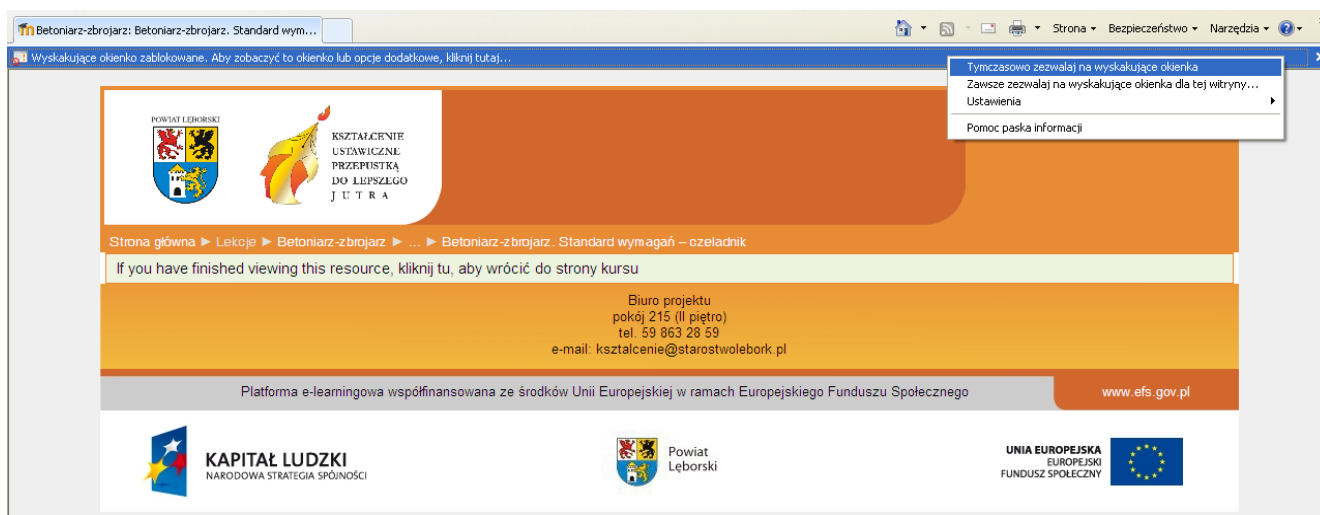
Betoniarz-zbrojarz: Betoniarz-zbrojarz. Standard wym...

Strona ▾ Bezpieczeństwo ▾ Narzędzia ▾

Wyskakujące okienko zablokowane. Aby zobaczyć to okienko lub opcje dodatkowe, kliknij tutaj...

Tymczasowo zezwalaj na wyskakujące okienka
Zawsze zezwalaj na wyskakujące okienka dla tej witryny...
Ustawienia
Pomoc paska informacji

POWIAT LĘBORSKI

KSZTAŁCENIE USTAWICZNE PRZEPUSTKĄ DO LEPSZEGO JUTRA

Strona główna ► Lekcje ► Betoniarz-zbrojarz ► ... ► Betoniarz-zbrojarz. Standard wymagań – czeladnik

If you have finished viewing this resource, kliknij tu, aby wrócić do strony kursu

Biuro projektu
pokój 215 (II piętro)
tel. 59 863 28 59
e-mail: ksztalcenie@starostwolebork.pl

Platforma e-learningowa współfinansowana ze środków Unii Europejskiej w ramach Europejskiego Funduszu Społecznego

www.efs.gov.pl

KAPITAŁ LUDZKI
NARODOWA STRATEGIA SPÓJNOŚCI

Powiat Lęborski

UNIA EUROPEJSKA
EUROPEJSKI FUNDUSZ SPOŁECZNY